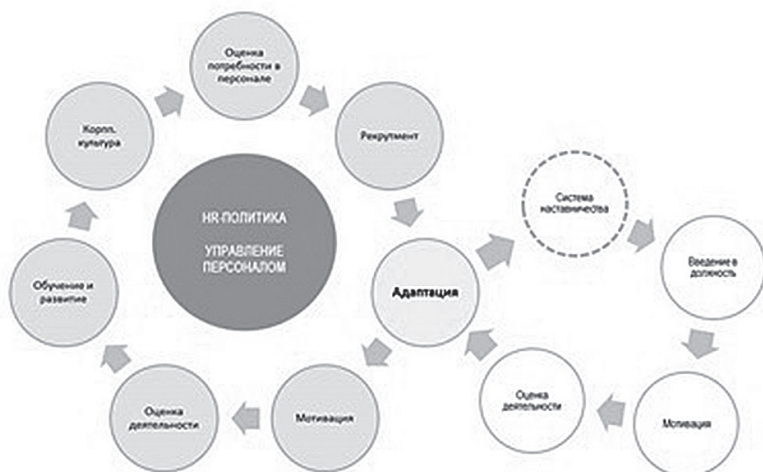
HR-ПОЛИТИКА

УПРАВЛЕНИЕ ПЕРСОНАЛОМ

Оценка потребности в персонале

Рекрутмент

Адаптация

Мотивация

Оценка деятельности

Обучение и развитие

Корп. культура

Система наставничества

Введение в должность

Мотивация

Оценка деятельности